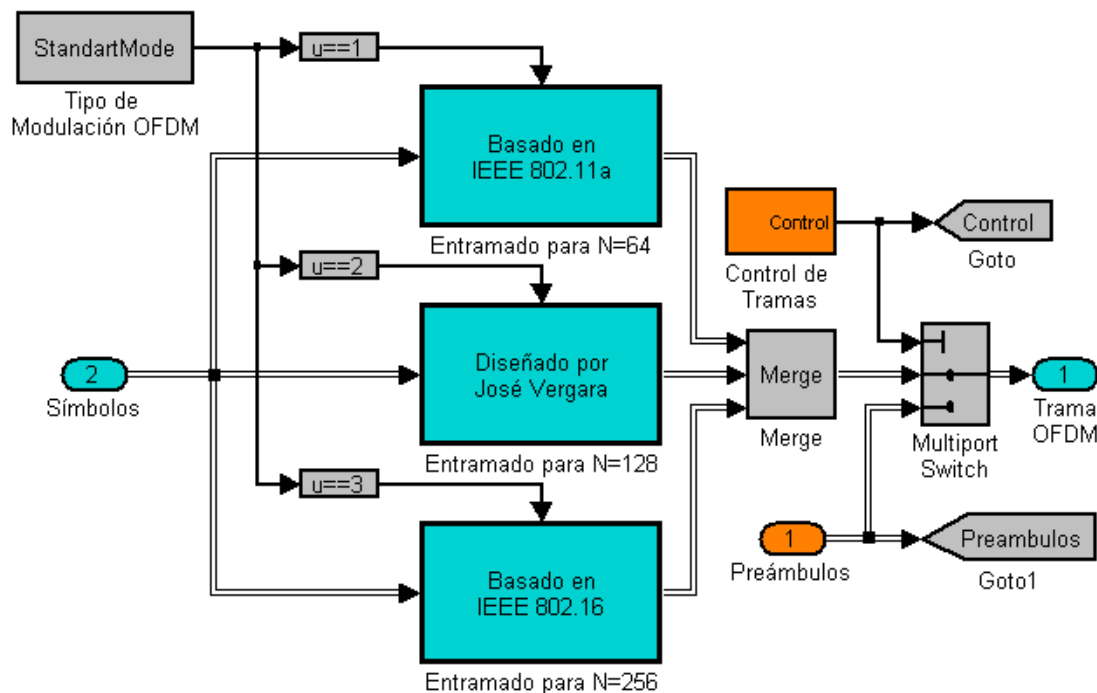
StandartMode

Tipo de Modulación OFDM

u==1

Basado en IEEE 802.11a

Entramado para N=64

Control

Control de Tramas

Control

Goto

u==2

Diseñado por José Vergara

Entramado para N=128

2

Símbolos

Merge

Merge

Multiport Switch

1

Trama OFDM

u==3

Basado en IEEE 802.16

Entramado para N=256

1

Preámbulos

Preambulos

Goto1